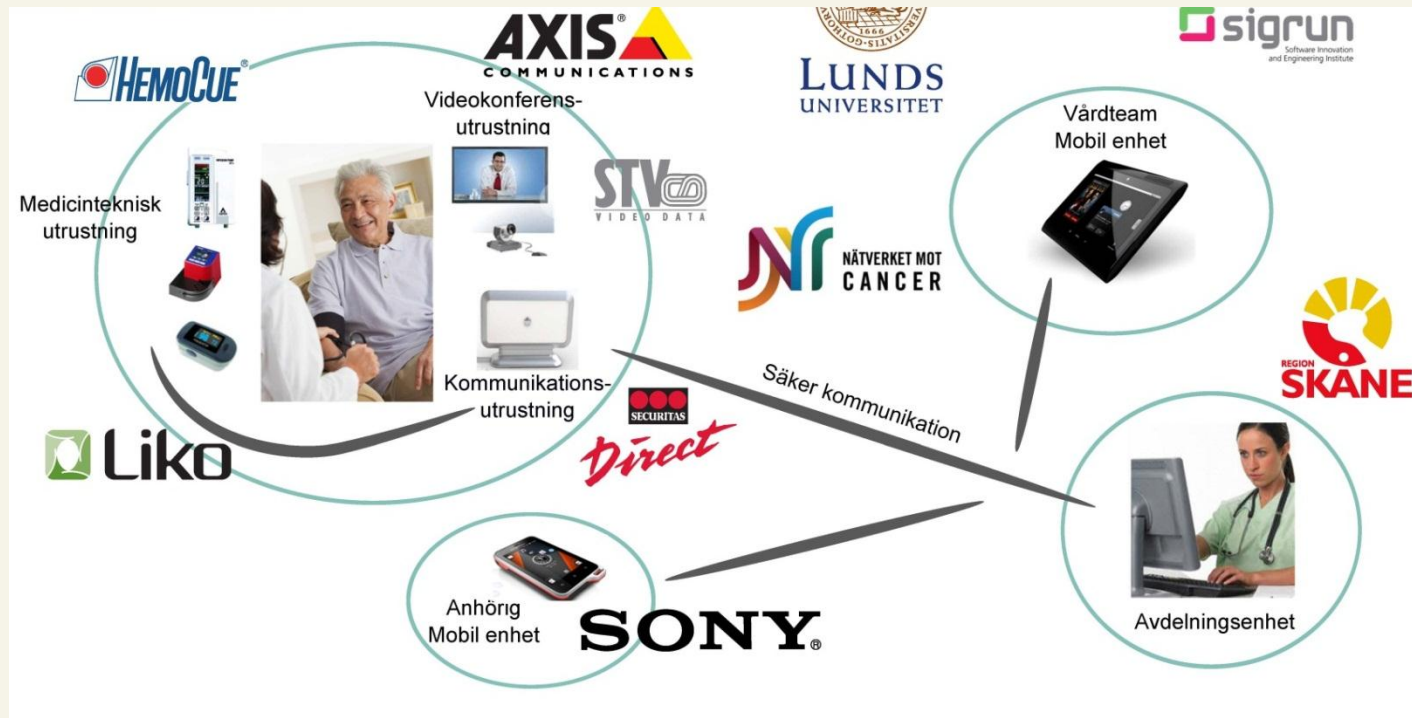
AXIS®
COMMUNICATIONS

1666
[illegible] VERSITATIS·GOTHORUM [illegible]
LUNDS
UNIVERSITET

sigrun
Software Innovation
and Engineering Institute

HEMOCUE®

Videokonferens-
utrustning

Medicinteknisk
utrustning

STV
VIDEO DATA

Vårdteam
Mobil enhet

NÄTVERKET MOT
CANCER

REGION
SKÅNE

Kommunikations-
utrustning

Säker kommunikation

SECURITAS
Direct

Liko

Anhörig
Mobil enhet

SONY®

Avdelningsenhet